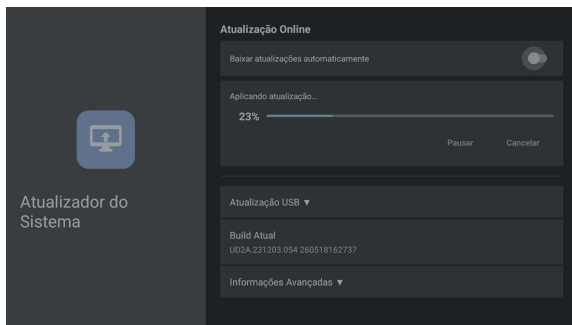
Atualizador do Sistema

Atualização Online

Baixar atualizações automaticamente

Aplicando atualização...

23%

Pausar

Cancelar

Atualização USB ▼

Build Atual

UD2A.231203.054 260518162737

Informações Avançadas ▼